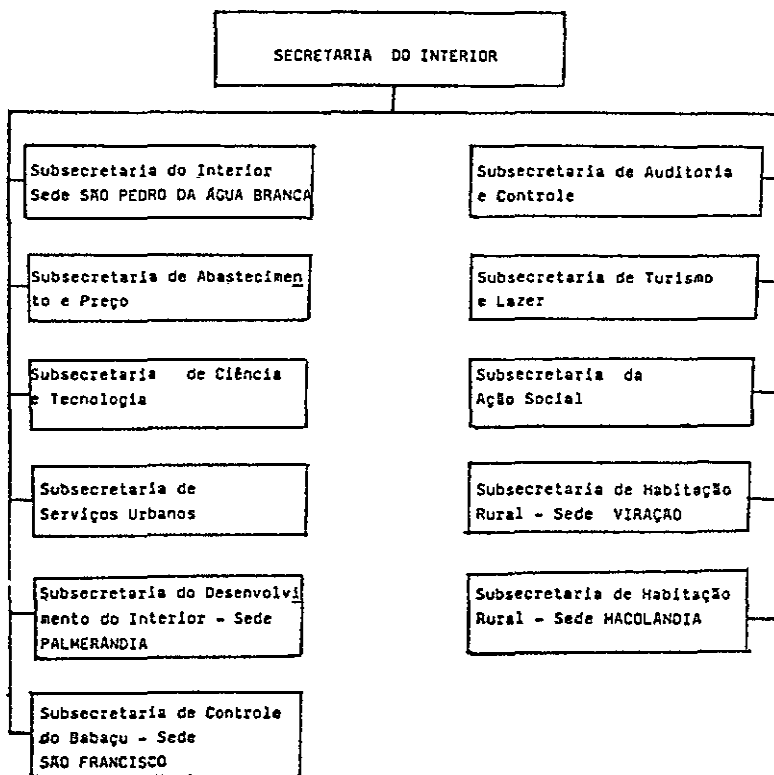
SECRETARIA DO INTERIOR

Subsecretaria do Interior Sede SÃO PEDRO DA ÁGUA BRANCA

Subsecretaria de Abastecimento e Preço

Subsecretaria de Ciência e Tecnologia

Subsecretaria de Serviços Urbanos

Subsecretaria do Desenvolvimento do Interior - Sede PALMERÂNDIA

Subsecretaria de Controle do Babaçu - Sede SÃO FRANCISCO

Subsecretaria de Auditoria e Controle

Subsecretaria de Turismo e Lazer

Subsecretaria da Ação Social

Subsecretaria de Habitação Rural - Sede VIRAÇÃO

Subsecretaria de Habitação Rural - Sede MACOLÂNDIA